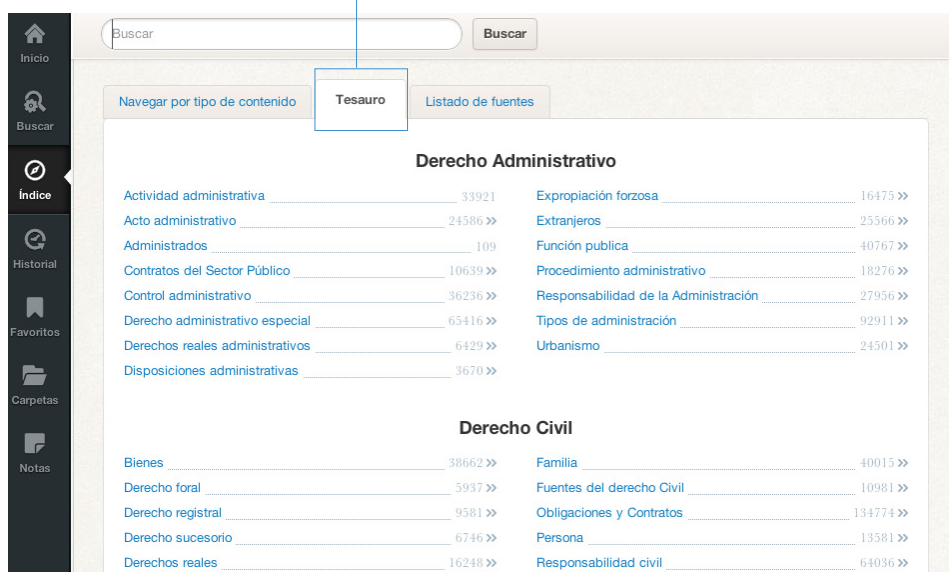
Inicio
Buscar
Índice
Historial
Favoritos
Carpetas
Notas

Buscar
Buscar

Navegar por tipo de contenido
Tesauro
Listado de fuentes

Derecho Administrativo

Actividad administrativa 33921
Acto administrativo 24586 »
Administrados 109
Contratos del Sector Público 10639 »
Control administrativo 36236 »
Derecho administrativo especial 65416 »
Derechos reales administrativos 6429 »
Disposiciones administrativas 3670 »

Expropiación forzosa 16475 »
Extranjeros 25566 »
Función publica 40767 »
Procedimiento administrativo 18276 »
Responsabilidad de la Administración 27956 »
Tipos de administración 92911 »
Urbanismo 24501 »

Derecho Civil

Bienes 38662 »
Derecho foral 5937 »
Derecho registral 9581 »
Derecho sucesorio 6746 »
Derechos reales 16248 »

Familia 40015 »
Fuentes del derecho Civil 10981 »
Obligaciones y Contratos 134774 »
Persona 13581 »
Responsabilidad civil 64036 »